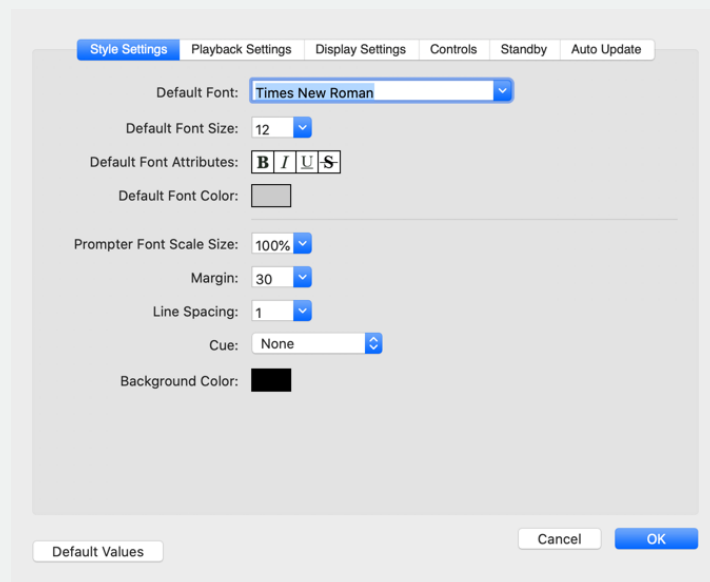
Style Settings | Playback Settings | Display Settings | Controls | Standby | Auto Update

Default Font: Times New Roman

Default Font Size: 12

Default Font Attributes: B I U S

Default Font Color:

Prompter Font Scale Size: 100%

Margin: 30

Line Spacing: 1

Cue: None

Background Color:

Default Values

Cancel

OK